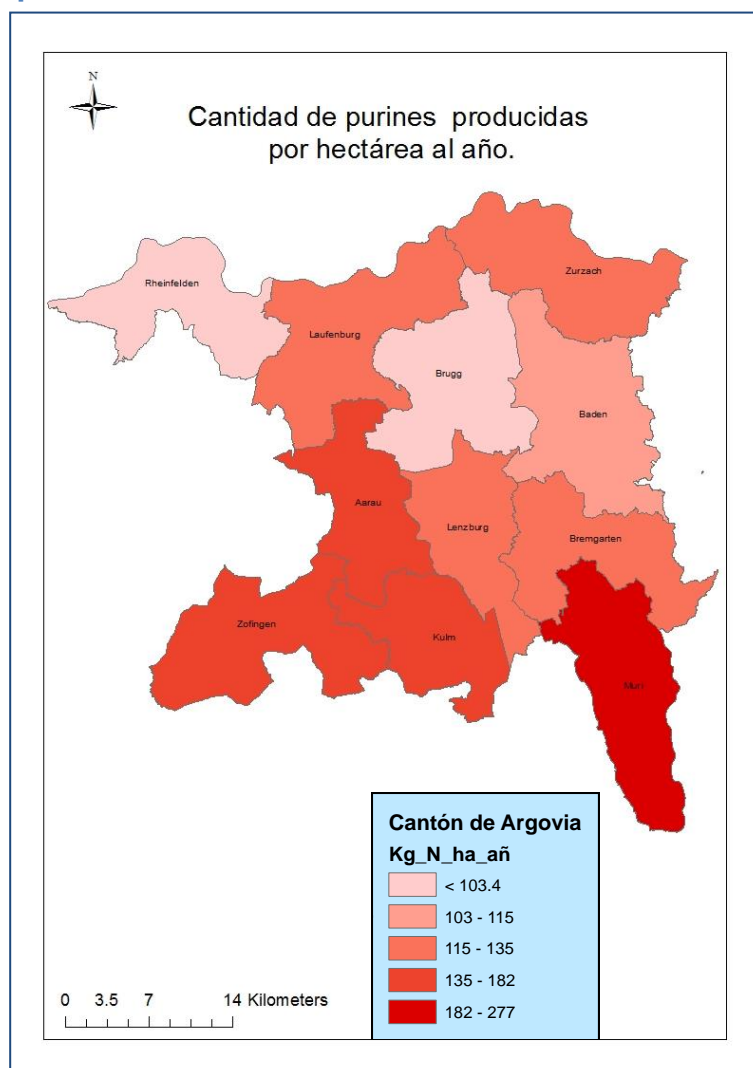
N

Cantidad de purines producidas por hectárea al año.

Rheinfelden

Zurzach

Laufenburg

Brugg

Baden

Aarau

Lenzburg

Bremgarten

Zofingen

Kulm

Muri

Cantón de Argovia
Kg_N_ha_añ
< 103.4
103 - 115
115 - 135
135 - 182
182 - 277

0 3.5 7 14 Kilometers